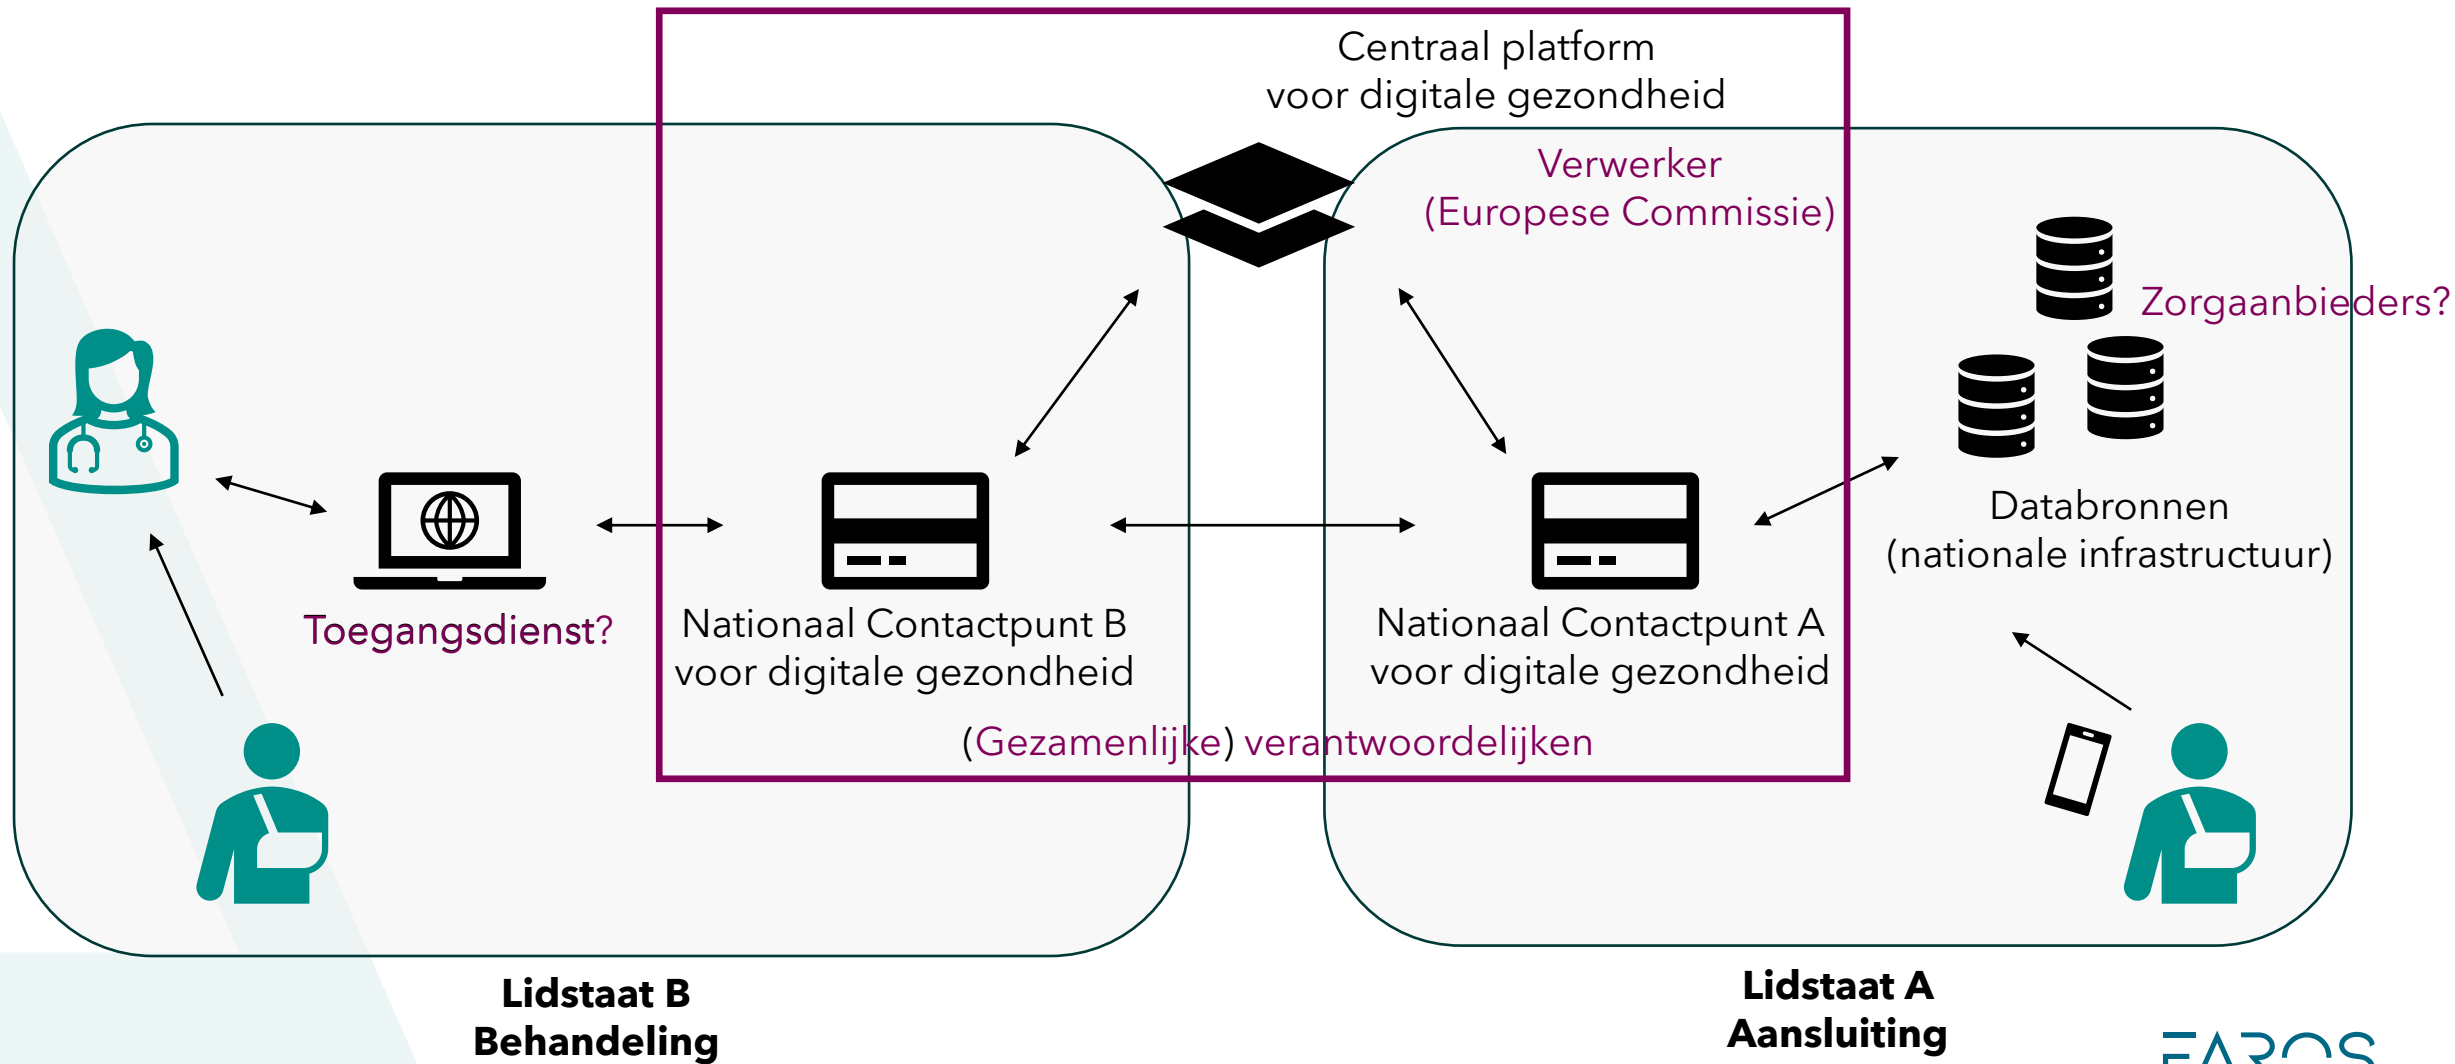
Centraal platform
voor digitale gezondheid

Verwerker
(Europese Commissie)

Zorgaanbieders?

Toegangsdienst?

Nationaal Contactpunt B
voor digitale gezondheid

Nationaal Contactpunt A
voor digitale gezondheid

Databronnen
(nationale infrastructuur)

(Gezamenlijke) verantwoordelijken

Lidstaat B
Behandeling

Lidstaat A
Aansluiting

FAROS